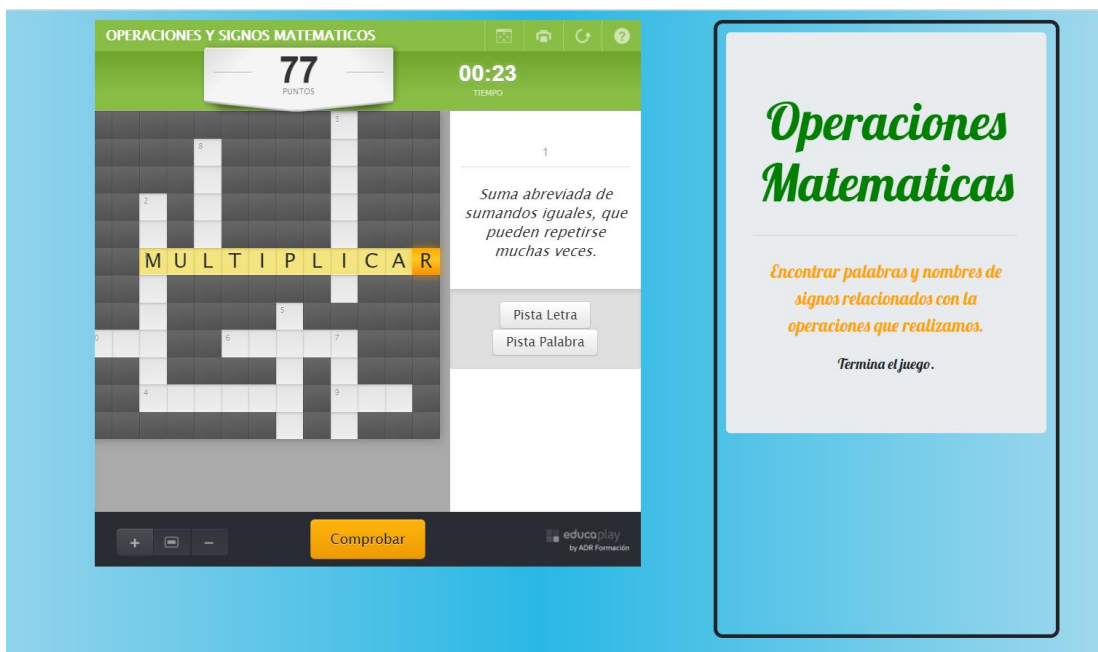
OPERACIONES Y SIGNOS MATEMATICOS

77
PUNTOS

00:23
TIEMPO

3
8
2
M U L T I P L I C A R
5
0
6
7
4
9

1

Suma abreviada de sumandos iguales, que pueden repetirse muchas veces.

Pista Letra
Pista Palabra

+
−

Comprobar

educaplay
by ADR Formación

Operaciones Matematicas

Encontrar palabras y nombres de signos relacionados con la operaciones que realizamos.

Termina el juego.